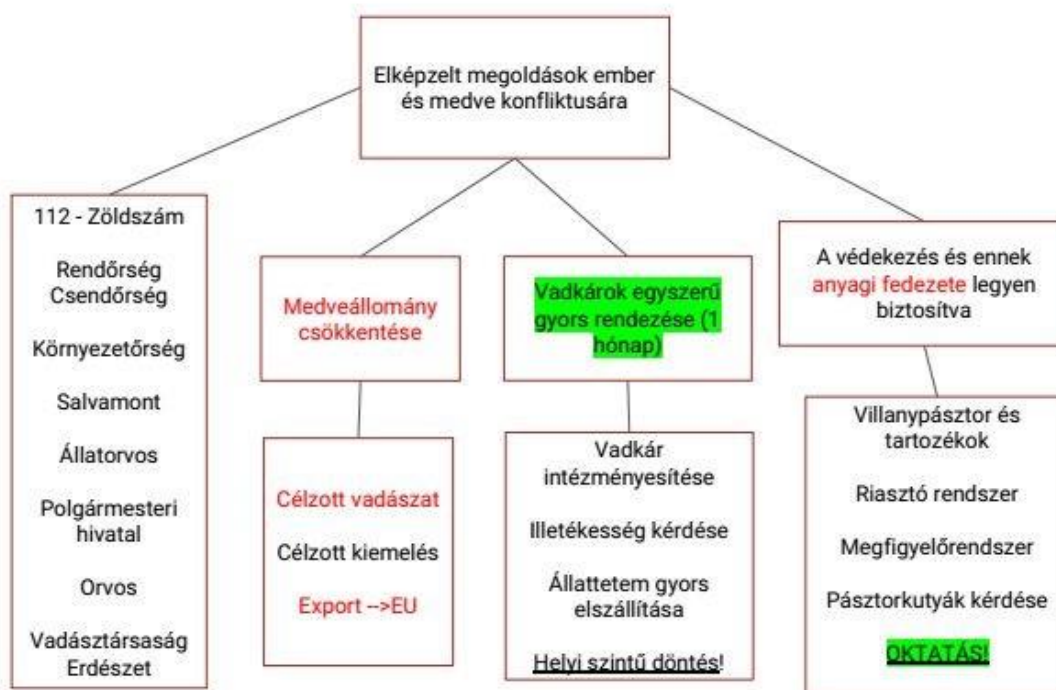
Elképzelt megoldások ember és medve konfliktusára

112 - Zöldszám

Rendőrség
Csendőrség

Környezetőrség

Salvamont

Állatorvos

Polgármesteri hivatal

Orvos

Vadásztársaság
Erdészet

Medveállomány csökkentése

Célzott vadászat

Célzott kiemelés

Export -->EU

Vadkárok egyszerű gyors rendezése (1 hónap)

Vadkár intézményesítése

Illetékesség kérdése

Állattetem gyors elszállítása

Helyi szintű döntés!

A védekezés és ennek anyagi fedezete legyen biztosítva

Villanypásztor és tartozékok

Riasztó rendszer

Megfigyelőrendszer

Pásztorkutyák kérdése

OKTATÁS!